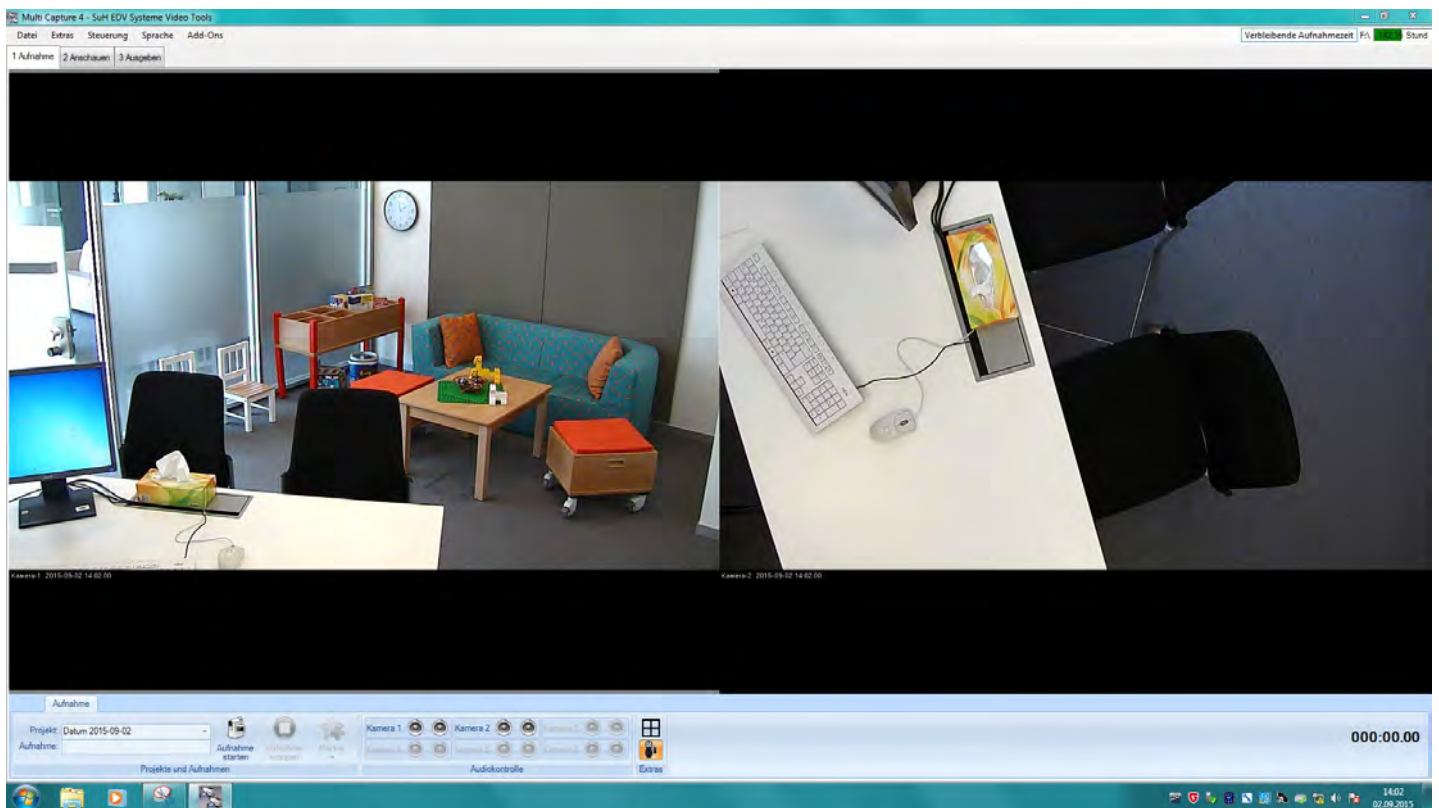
Multi Capture 4 - SuH EDV Systeme Video Tools

Datei Extras Steuerung Sprache Add-Ons

Verbleibende Aufnahmezeit F:\ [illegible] Stund

1 Aufnahme 2 Anschauen 3 Ausgeben

Kamera-1 2015-09-02 14:02:00

Kamera-2 2015-09-02 14:02:00

Aufnahme

Projekt: Datum 2015-09-02

Aufnahme:

Aufnahme starten

Aufnahme stoppen

Marke

Projekte und Aufnahmen

Kamera 1

Kamera 2

Kamera 3

Kamera 4

Kamera 5

Kamera 6

Audiokontrolle

Extras

000:00.00

14:02
02.09.2015